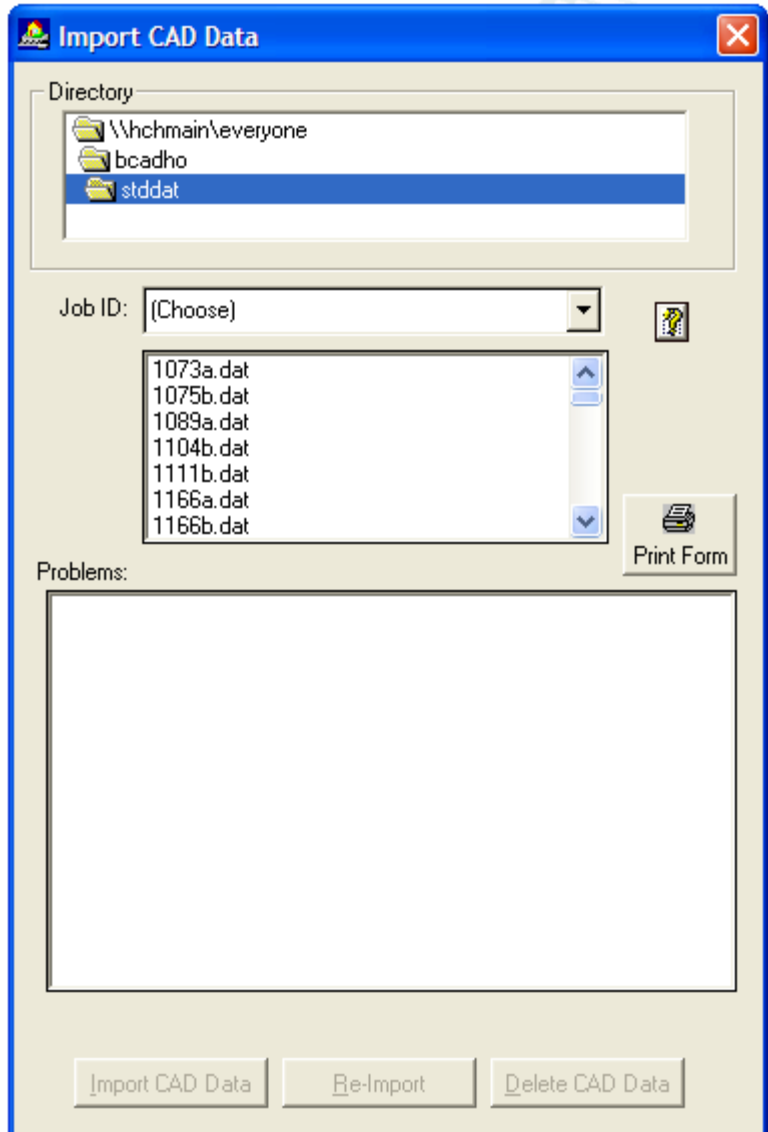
Import CAD Data

Directory
\\hchmain\everyone
bcadho
stddat

Job ID: (Choose)

1073a.dat
1075b.dat
1089a.dat
1104b.dat
1111b.dat
1166a.dat
1166b.dat

Print Form

Problems:

Import CAD Data
Re-Import
Delete CAD Data